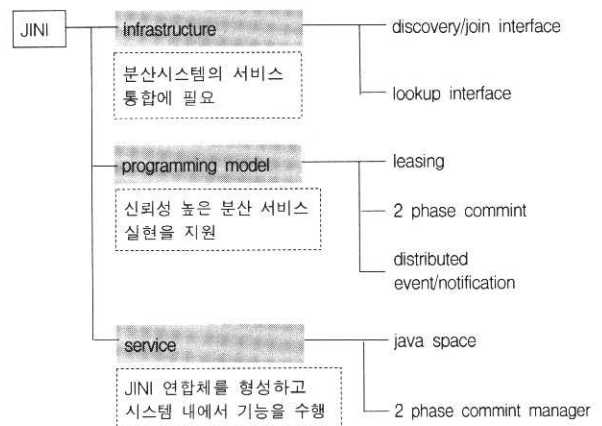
JINI

infrastructure

분산시스템의 서비스 통합에 필요

discovery/join interface

lookup interface

programming model

신뢰성 높은 분산 서비스 실현을 지원

leasing

2 phase commint

distributed event/notification

service

JINI 연합체를 형성하고 시스템 내에서 기능을 수행

java space

2 phase commint manager